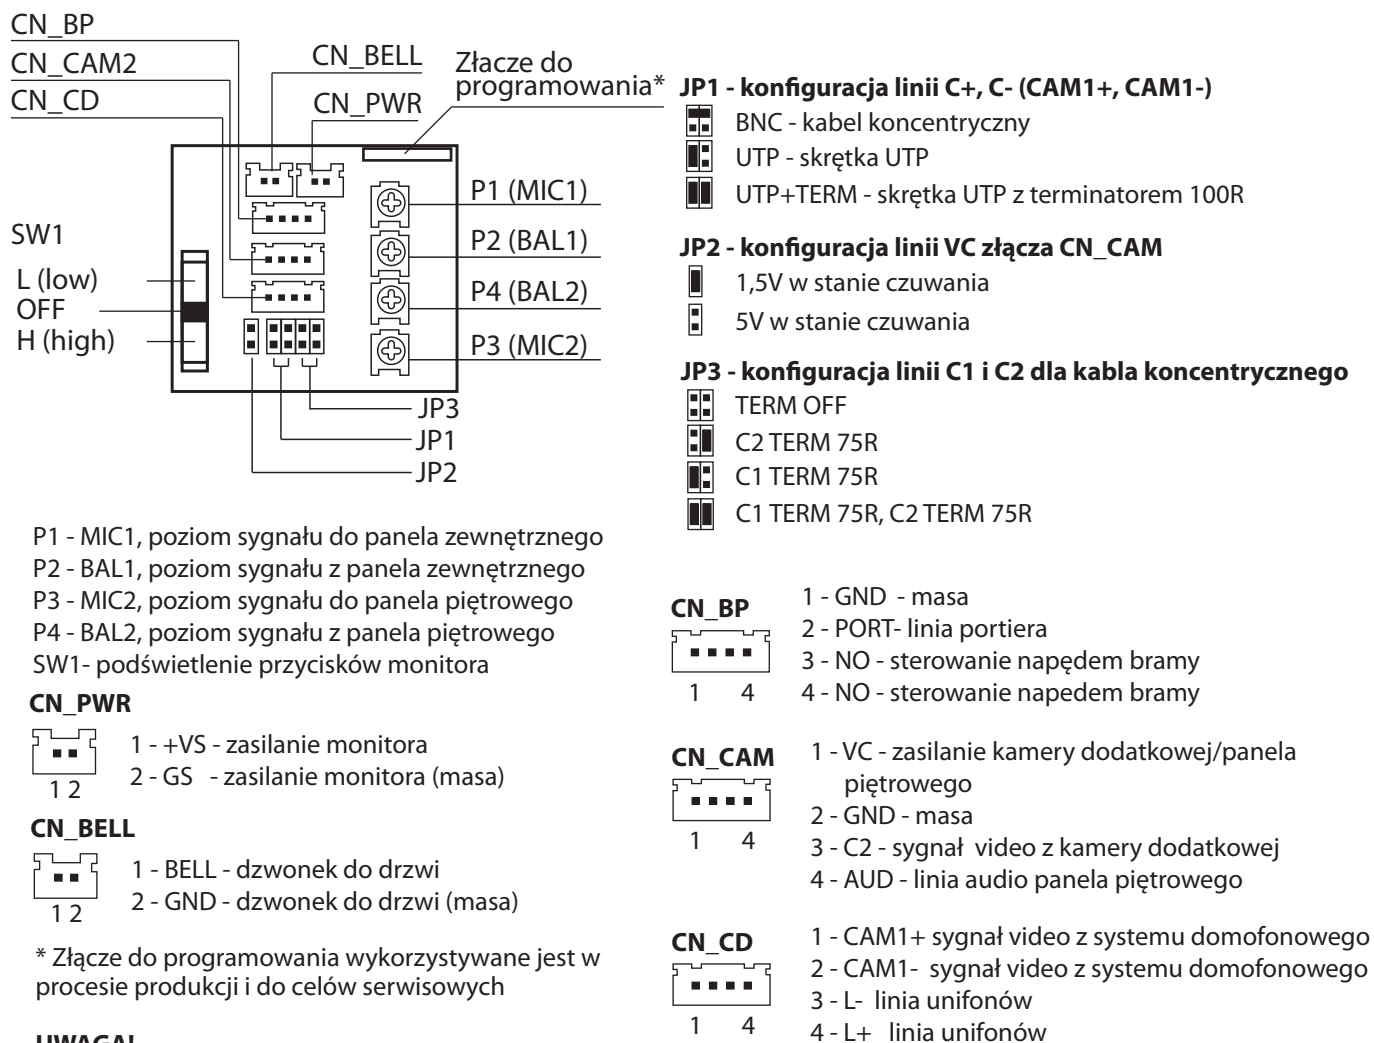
CN_BP
CN_CAM2
CN_CD
CN_BELL
CN_PWR
Złacze do programowania*
SW1
L (low)
OFF
H (high)
P1 (MIC1)
P2 (BAL1)
P4 (BAL2)
P3 (MIC2)
JP3
JP1
JP2

JP1 - konfiguracja linii C+, C- (CAM1+, CAM1-)
BNC - kabel koncentryczny
UTP - skrętka UTP
UTP+TERM - skrętka UTP z terminatorem 100R

JP2 - konfiguracja linii VC złącza CN_CAM
1,5V w stanie czuwania
5V w stanie czuwania

JP3 - konfiguracja linii C1 i C2 dla kabla koncentrycznego
TERM OFF
C2 TERM 75R
C1 TERM 75R
C1 TERM 75R, C2 TERM 75R

P1 - MIC1, poziom sygnału do panela zewnętrznego
P2 - BAL1, poziom sygnału z panela zewnętrznego
P3 - MIC2, poziom sygnału do panela piętrowego
P4 - BAL2, poziom sygnału z panela piętrowego
SW1- podświetlenie przycisków monitora

CN_PWR
1 2
1 - +VS - zasilanie monitora
2 - GS - zasilanie monitora (masa)

CN_BELL
1 2
1 - BELL - dzwonek do drzwi
2 - GND - dzwonek do drzwi (masa)

* Złącze do programowania wykorzystywane jest w procesie produkcji i do celów serwisowych

CN_BP
1 4
1 - GND - masa
2 - PORT- linia portiera
3 - NO - sterowanie napędem bramy
4 - NO - sterowanie napedem bramy

CN_CAM
1 4
1 - VC - zasilanie kamery dodatkowej/panela piętrowego
2 - GND - masa
3 - C2 - sygnał video z kamery dodatkowej
4 - AUD - linia audio panela piętrowego

CN_CD
1 4
1 - CAM1+ sygnał video z systemu domofonowego
2 - CAM1- sygnał video z systemu domofonowego
3 - L- linia unifonów
4 - L+ linia unifonów

UWAGA!